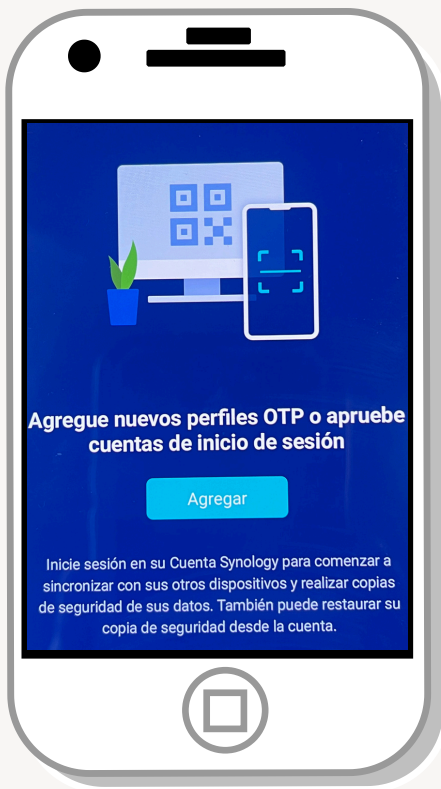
Agregue nuevos perfiles OTP o apruebe cuentas de inicio de sesión

Agregar

Inicie sesión en su Cuenta Synology para comenzar a sincronizar con sus otros dispositivos y realizar copias de seguridad de sus datos. También puede restaurar su copia de seguridad desde la cuenta.